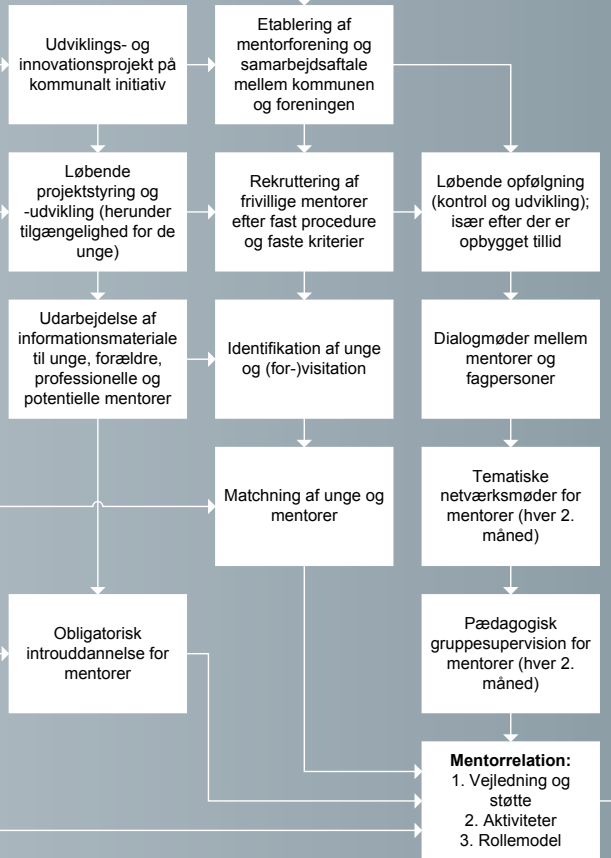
Udviklings- og innovationsprojekt på kommunalt initiativ

Etablering af mentorforening og samarbejdsaftale mellem kommunen og foreningen

Løbende projektstyring og -udvikling (herunder tilgængelighed for de unge)

Rekruttering af frivillige mentorer efter fast procedure og faste kriterier

Løbende opfølgning (kontrol og udvikling); især efter der er opbygget tillid

Udarbejdelse af informationsmateriale til unge, forældre, professionelle og potentielle mentorer

Identifikation af unge og (for-)visitation

Dialogmøder mellem mentorer og fagpersoner

Matchning af unge og mentorer

Tematiske netværksmøder for mentorer (hver 2. måned)

Obligatorisk introuddannelse for mentorer

Pædagogisk gruppesupervision for mentorer (hver 2. måned)

**Mentorrelation:**
1. Vejledning og støtte
2. Aktiviteter
3. Rollemodel